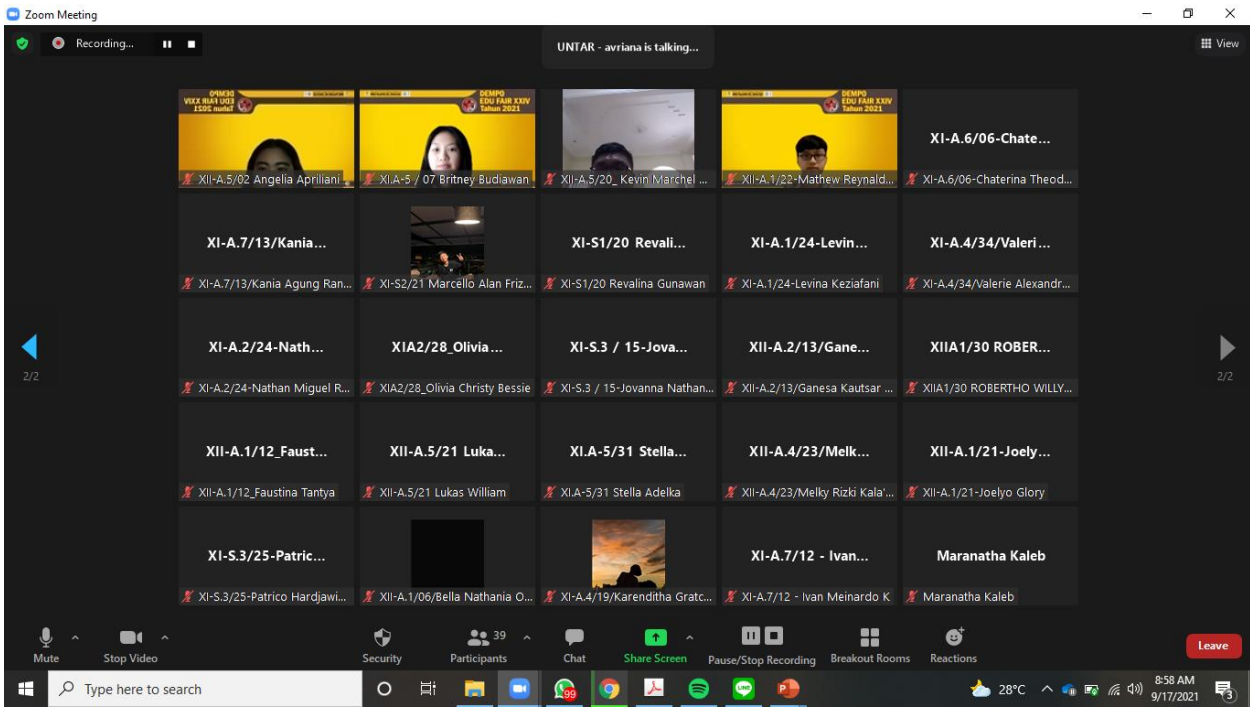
Zoom Meeting

Recording...

UNTAR - avriana is talking...

View

DEMPO EDU FAIR XXIV Tahun 2021

XII-A.5/02 Angelia Apriliani

DEMPO EDU FAIR XXIV Tahun 2021

XI.A-5 / 07 Britney Budiawan

XII-A.5/20_Kevin Marchel ...

DEMPO EDU FAIR XXIV Tahun 2021

XII-A.1/22-Mathew Reynald...

XI-A.6/06-Chate...

XI-A.6/06-Chaterina Theod...

XI-A.7/13/Kania...

XI-A.7/13/Kania Agung Ran...

XI-S2/21 Marcello Alan Friz...

XI-S1/20 Revali...

XI-S1/20 Revalina Gunawan

XI-A.1/24-Levin...

XI-A.1/24-Levina Keziafani

XI-A.4/34/Valeri...

XI-A.4/34/Valerie Alexandr...

2/2

XI-A.2/24-Nath...

XI-A.2/24-Nathan Miguel R...

XIA2/28_Olivia...

XIA2/28_Olivia Christy Bessie

XI-S.3 / 15-Jova...

XI-S.3 / 15-Jovanna Nathan...

XII-A.2/13/Gane...

XII-A.2/13/Ganesa Kautsar ...

XIIA1/30 ROBER...

XIIA1/30 ROBERTHO WILLY...

2/2

XII-A.1/12_Faust...

XII-A.1/12_Faustina Tantya

XII-A.5/21 Luka...

XII-A.5/21 Lukas William

XI.A-5/31 Stella...

XI.A-5/31 Stella Adelka

XII-A.4/23/Melk...

XII-A.4/23/Melky Rizki Kala'...

XII-A.1/21-Joely...

XII-A.1/21-Joelyo Glory

XI-S.3/25-Patric...

XI-S.3/25-Patrico Hardjawi...

XII-A.1/06/Bella Nathania O...

XI-A.4/19/Karenditha Gratc...

XI-A.7/12 - Ivan...

XI-A.7/12 - Ivan Meinardo K

Maranatha Kaleb

Maranatha Kaleb

Mute

Stop Video

Security

39

Participants

Chat

Share Screen

Pause/Stop Recording

Breakout Rooms

Reactions

Leave

Type here to search

99

28°C

8:58 AM

9/17/2021

3